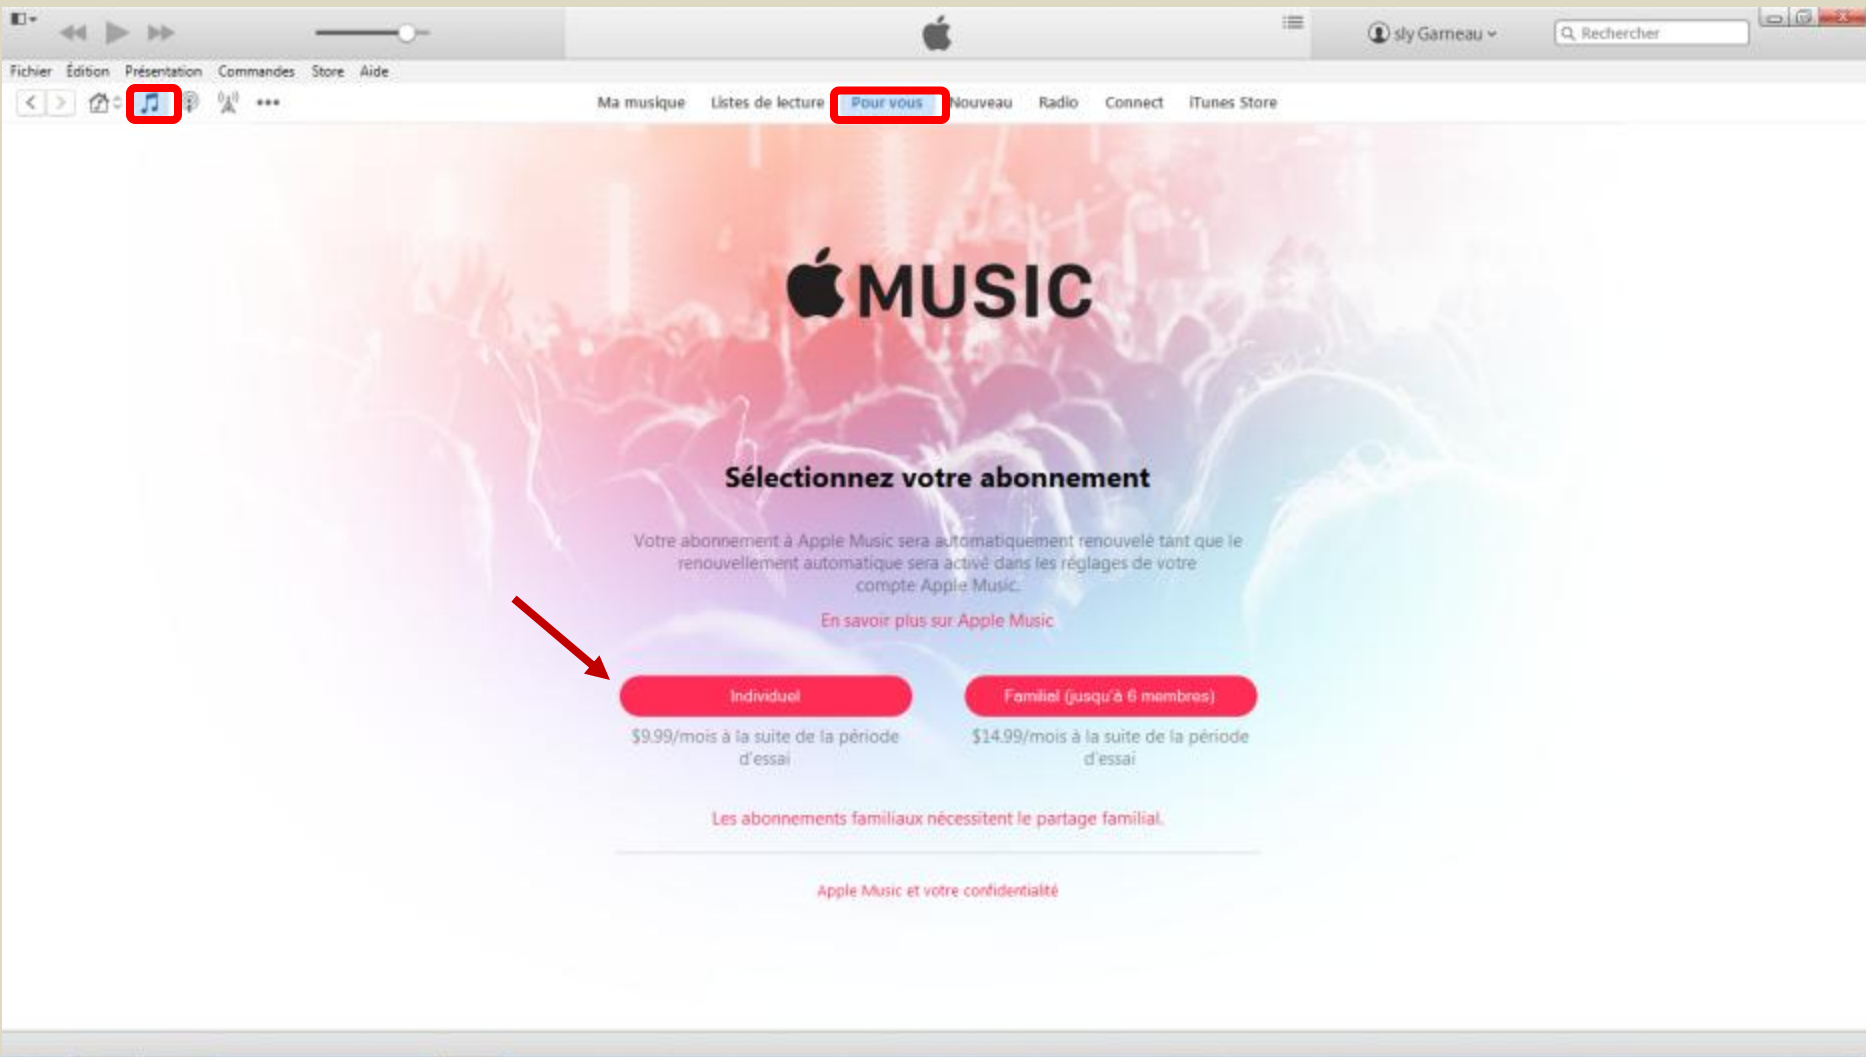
sly Garneau

Rechercher

Fichier Édition Présentation Commandes Store Aide

Ma musique Listes de lecture Pour vous Nouveau Radio Connect iTunes Store

MUSIC

Sélectionnez votre abonnement

Votre abonnement à Apple Music sera automatiquement renouvelé tant que le renouvellement automatique sera activé dans les réglages de votre compte Apple Music.

En savoir plus sur Apple Music

Individuel

$9.99/mois à la suite de la période d'essai

Familial (jusqu'à 6 membres)

$14.99/mois à la suite de la période d'essai

Les abonnements familiaux nécessitent le partage familial.

Apple Music et votre confidentialité